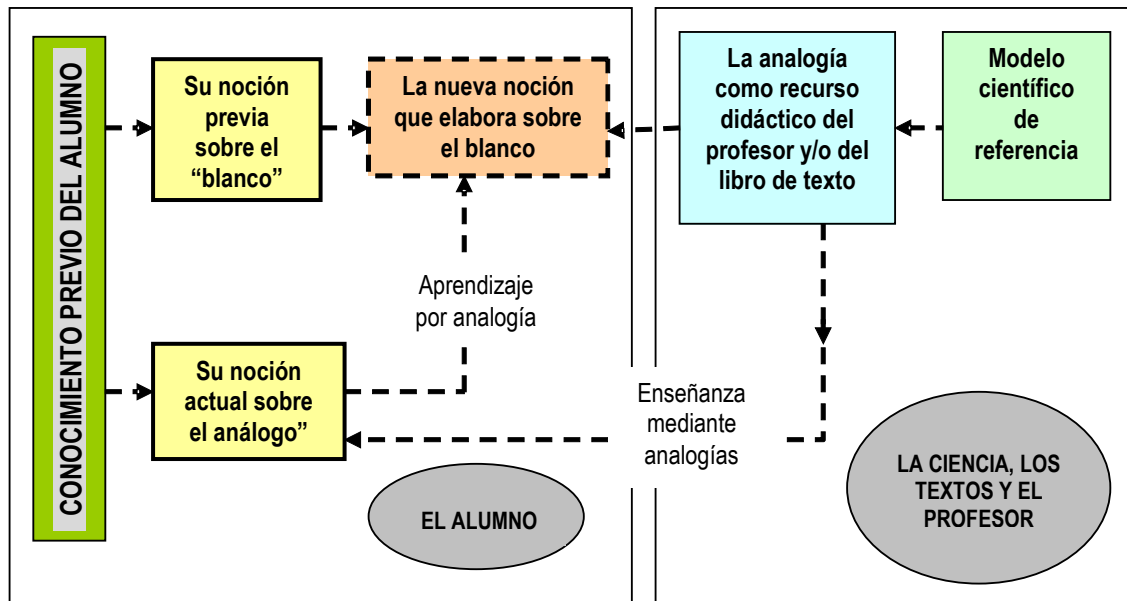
CONOCIMIENTO PREVIO DEL ALUMNO

Su noción previa sobre el “blanco”

La nueva noción que elabora sobre el blanco

La analogía como recurso didáctico del profesor y/o del libro de texto

Modelo científico de referencia

Aprendizaje por analogía

Su noción actual sobre el análogo”

Enseñanza mediante analogías

EL ALUMNO

LA CIENCIA, LOS TEXTOS Y EL PROFESOR